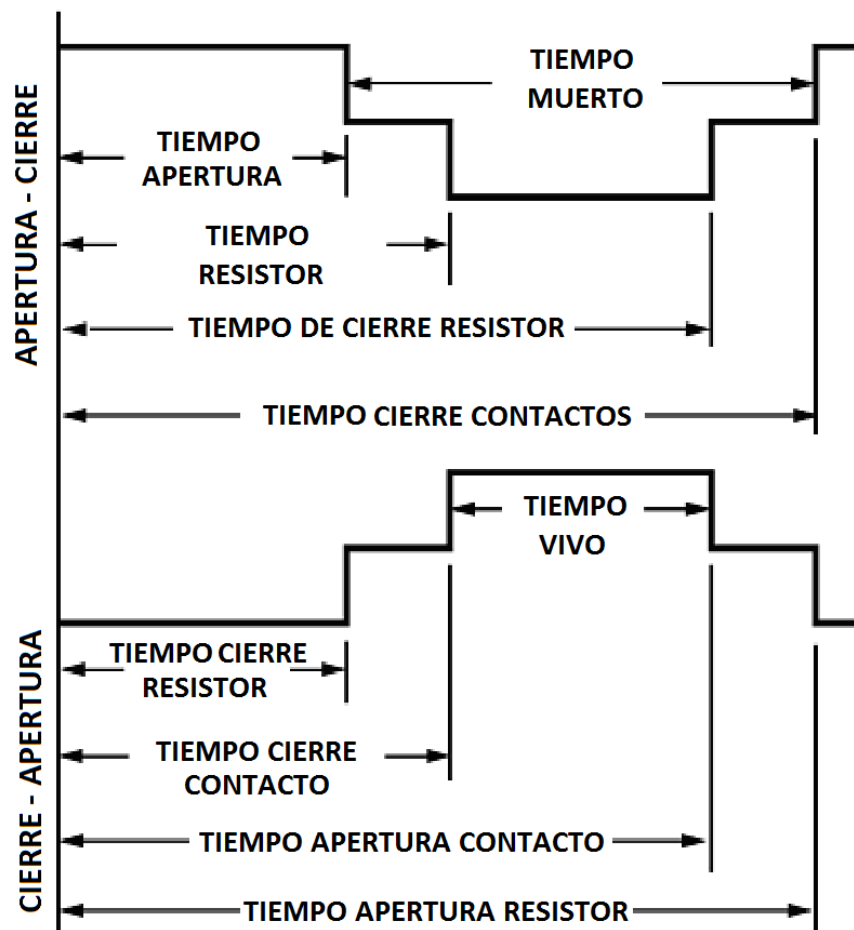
APERTURA - CIERRE

TIEMPO MUERTO

TIEMPO APERTURA

TIEMPO RESISTOR

TIEMPO DE CIERRE RESISTOR

TIEMPO CIERRE CONTACTOS

CIERRE - APERTURA

TIEMPO VIVO

TIEMPO CIERRE RESISTOR

TIEMPO CIERRE CONTACTO

TIEMPO APERTURA CONTACTO

TIEMPO APERTURA RESISTOR